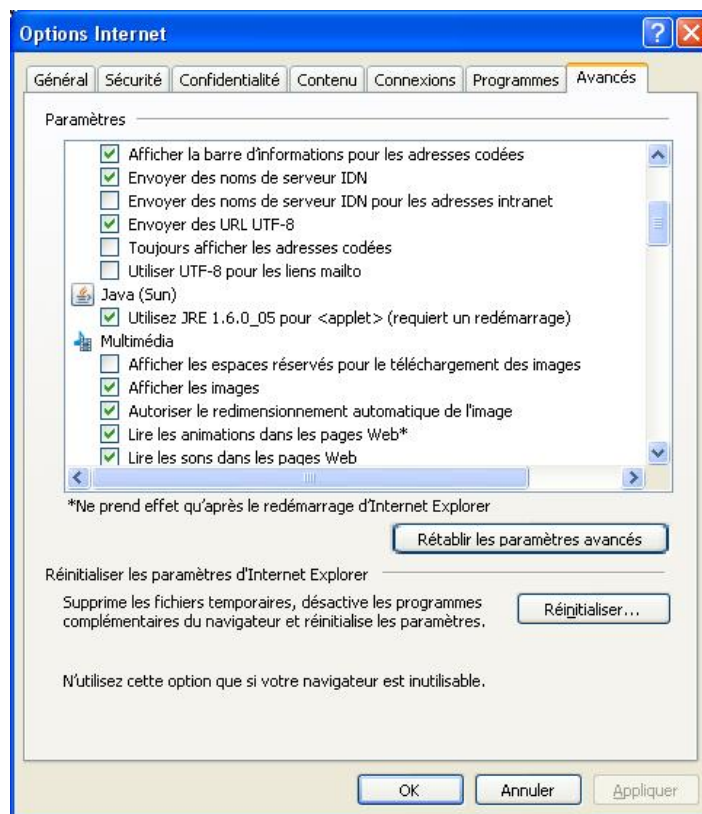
Options Internet

Général | Sécurité | Confidentialité | Contenu | Connexions | Programmes | Avancés

Paramètres

Afficher la barre d'informations pour les adresses codées
Envoyer des noms de serveur IDN
Envoyer des noms de serveur IDN pour les adresses intranet
Envoyer des URL UTF-8
Toujours afficher les adresses codées
Utiliser UTF-8 pour les liens mailto
Java (Sun)
Utilisez JRE 1.6.0_05 pour <applet> (requiert un redémarrage)
Multimédia
Afficher les espaces réservés pour le téléchargement des images
Afficher les images
Autoriser le redimensionnement automatique de l'image
Lire les animations dans les pages Web*
Lire les sons dans les pages Web

*Ne prend effet qu'après le redémarrage d'Internet Explorer

Rétablir les paramètres avancés

Réinitialiser les paramètres d'Internet Explorer

Supprime les fichiers temporaires, désactive les programmes complémentaires du navigateur et réinitialise les paramètres.

Réinitialiser...

N'utilisez cette option que si votre navigateur est inutilisable.

OK | Annuler | Appliquer